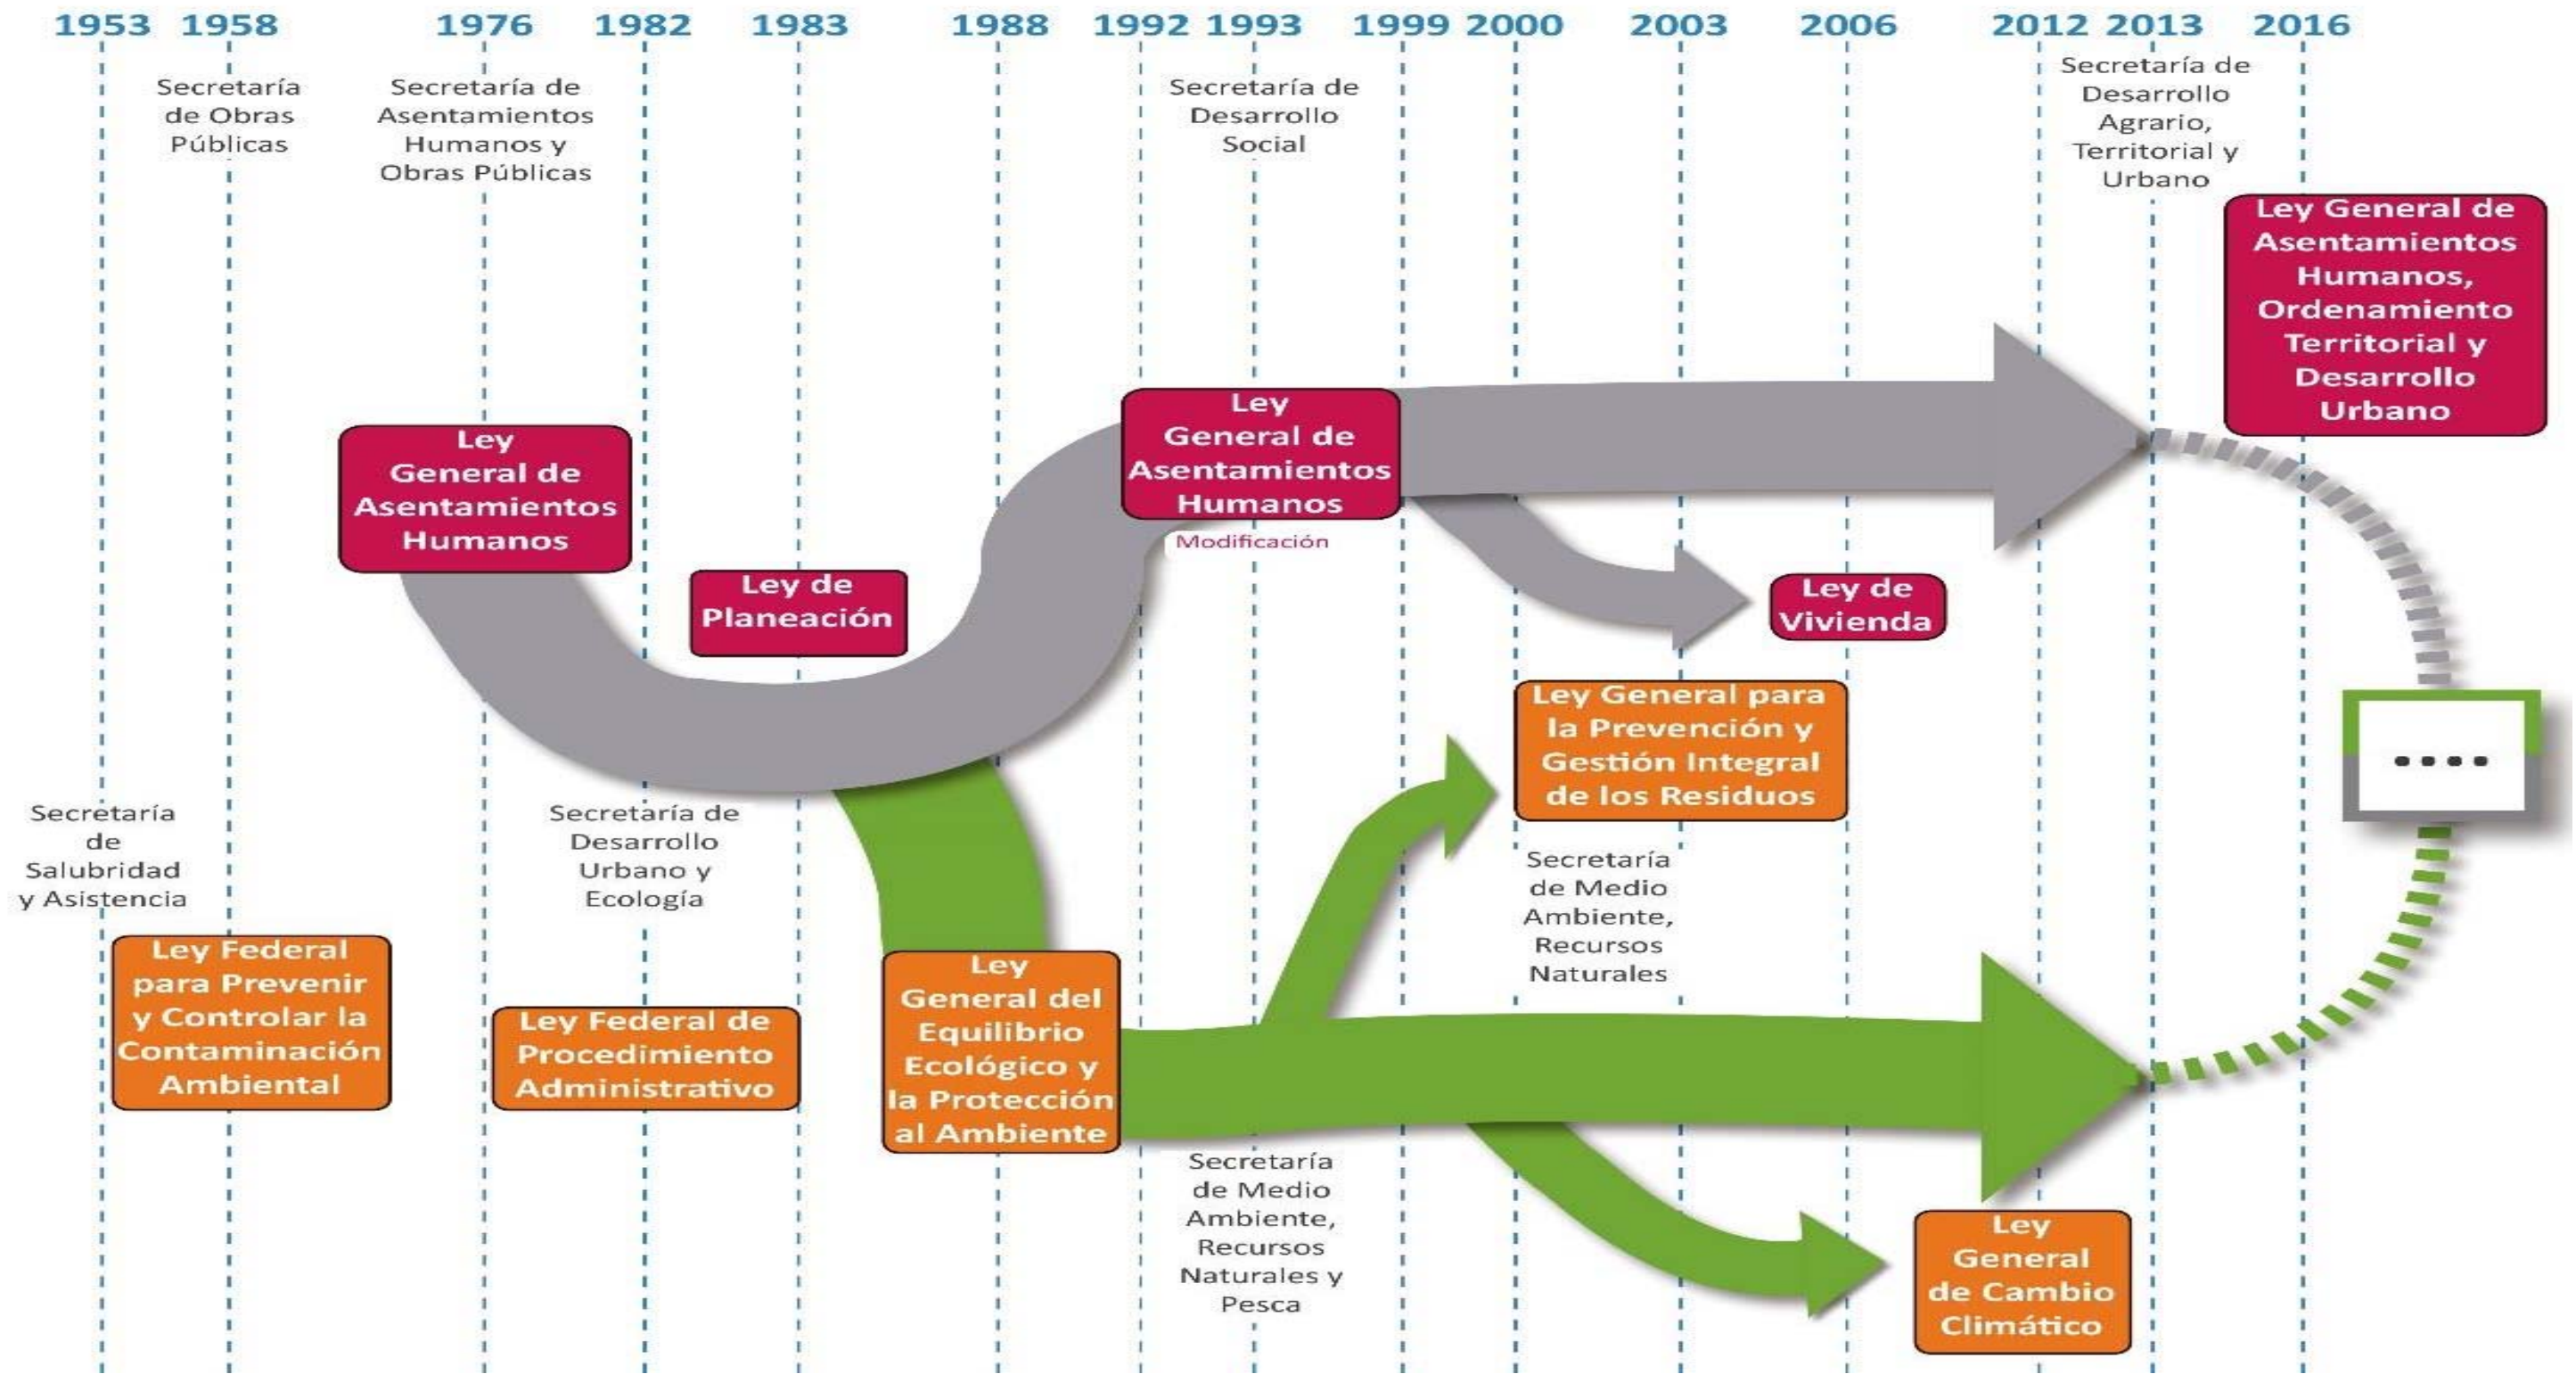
1953 1958 1976 1982 1983 1988 1992 1993 1999 2000 2003 2006 2012 2013 2016

Secretaría de Obras Públicas

Secretaría de Asentamientos Humanos y Obras Públicas

Secretaría de Desarrollo Social

Secretaría de Desarrollo Agrario, Territorial y Urbano

Ley General de Asentamientos Humanos, Ordenamiento Territorial y Desarrollo Urbano

Ley General de Asentamientos Humanos

Modificación

Ley General de Asentamientos Humanos

Ley de Planeación

Ley de Vivienda

Ley General para la Prevención y Gestión Integral de los Residuos

....

Secretaría de Salubridad y Asistencia

Secretaría de Desarrollo Urbano y Ecología

Secretaría de Medio Ambiente, Recursos Naturales

Ley Federal para Prevenir y Controlar la Contaminación Ambiental

Ley Federal de Procedimiento Administrativo

Ley General del Equilibrio Ecológico y la Protección al Ambiente

Secretaría de Medio Ambiente, Recursos Naturales y Pesca

Ley General de Cambio Climático